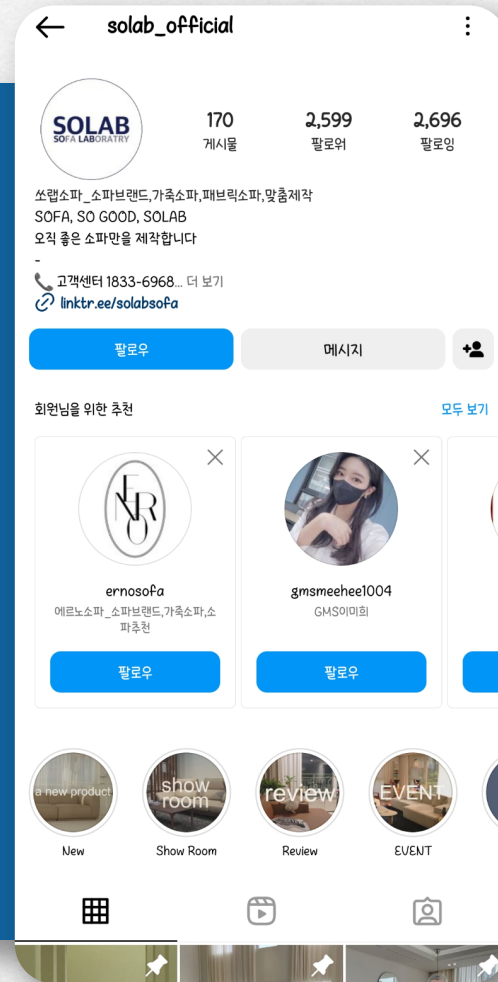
solab_official

SOLAB
SOFA LABORATRY

170
게시물

2,599
팔로워

2,696
팔로잉

쏘랩소파_소파브랜드,가죽소파,패브릭소파,맞춤제작
SOFA, SO GOOD, SOLAB
오직 좋은 소파만을 제작합니다
-
📞 고객센터 1833-6968... 더 보기
linktr.ee/solabsofa

팔로우
메시지

회원님을 위한 추천
모두 보기

ernosofa
에르노소파_소파브랜드,가죽소파,소파추천
팔로우

gmsmeehee1004
GMS이미희
팔로우

a new product
New

show room
Show Room

review
Review

EVENT
EVENT